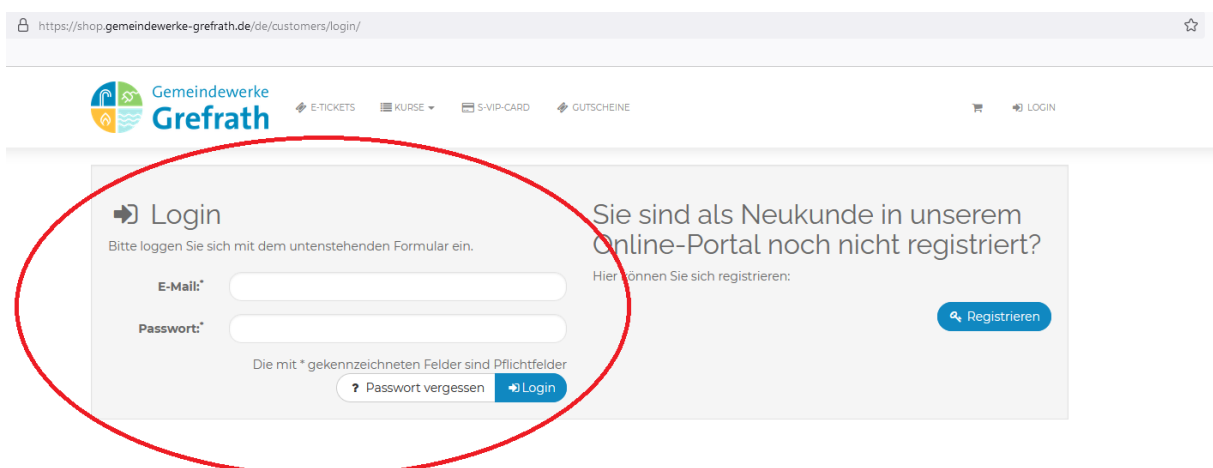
https://shop.gemeindewerke-grefrath.de/de/customers/login/

Gemeindewerke Grefrath

E-TICKETS KURSE S-VIP-CARD GUTSCHEINE LOGIN

Login

Bitte loggen Sie sich mit dem untenstehenden Formular ein.

E-Mail:*

Passwort:*

Die mit * gekennzeichneten Felder sind Pflichtfelder

Passwort vergessen Login

Sie sind als Neukunde in unserem Online-Portal noch nicht registriert?

Hier können Sie sich registrieren:

Registrieren